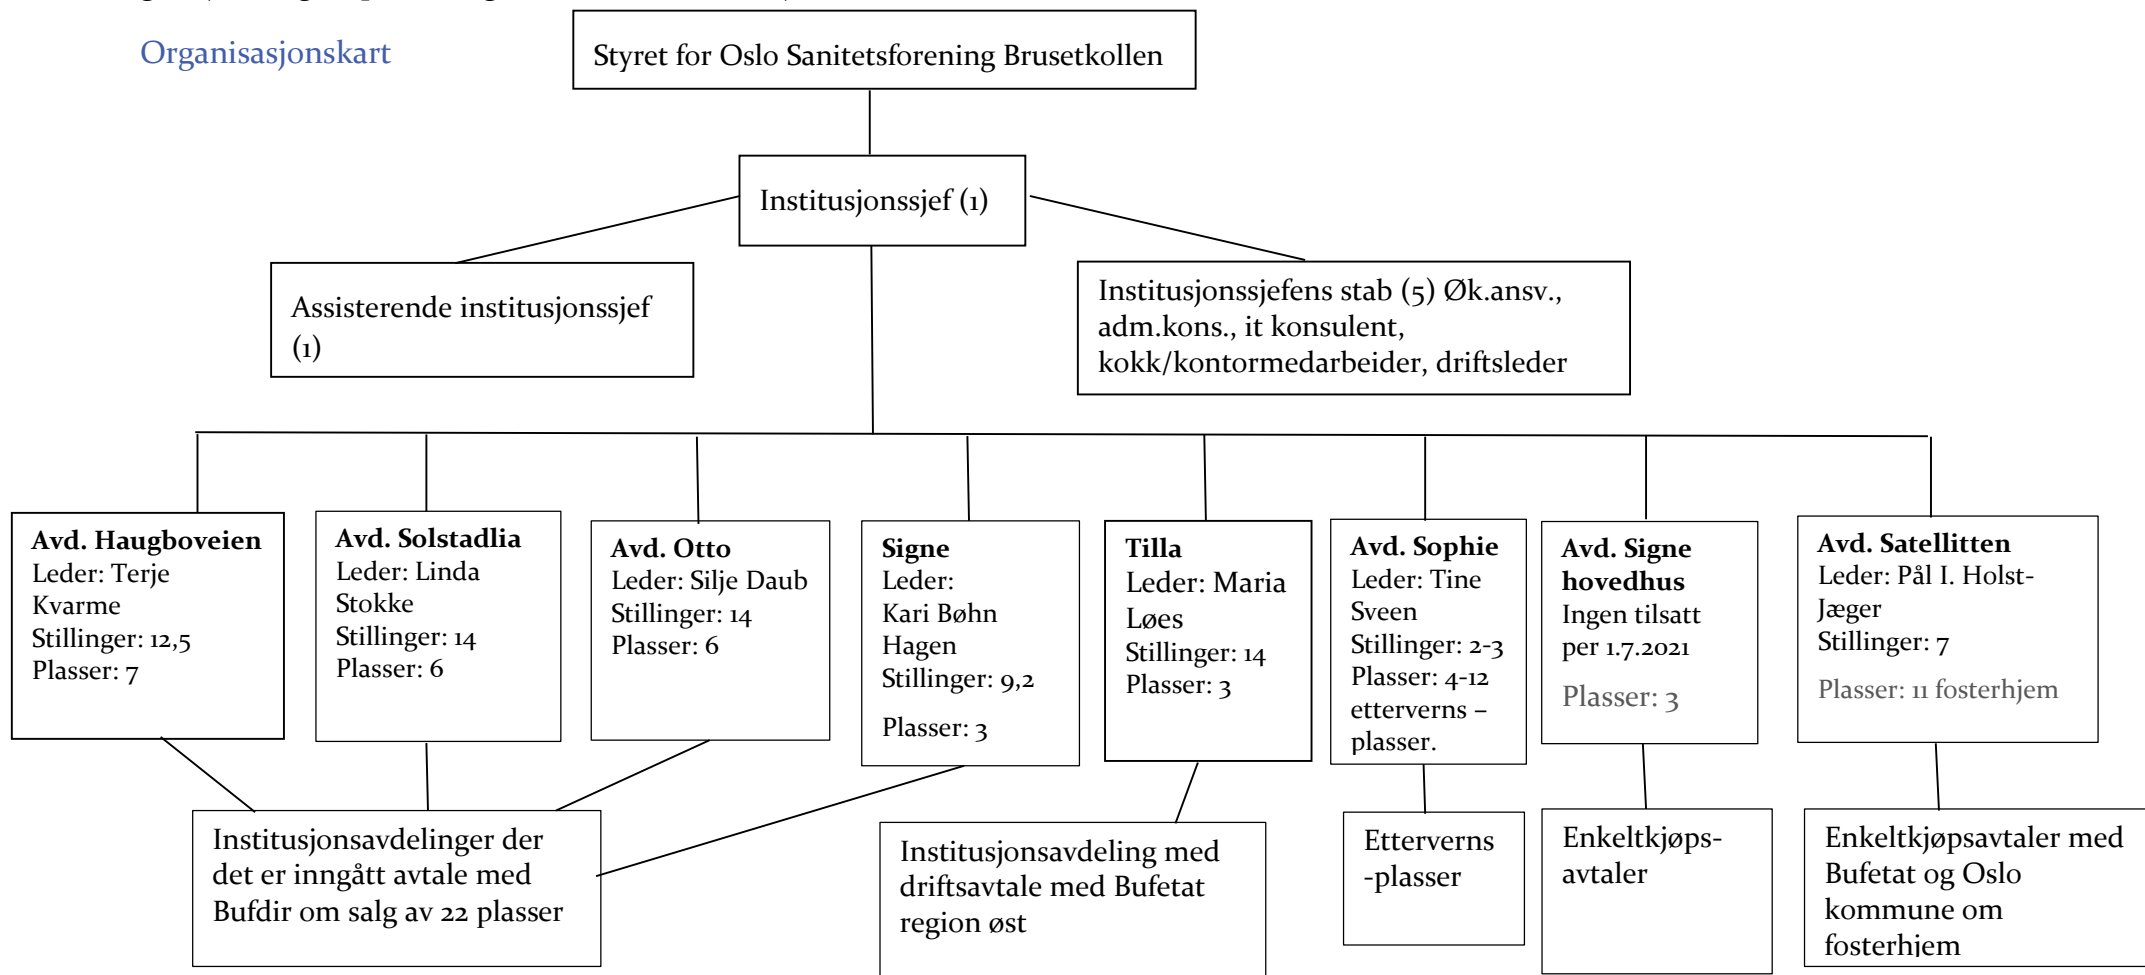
Organisasjonskart

Styret for Oslo Sanitetsforening Brusetkollen

Institusjonssjef (1)

Assisterende institusjonssjef (1)

Institusjonssjefens stab (5) Øk.ansv., adm.kons., it konsulent, kokk/kontormedarbeider, driftsleder

**Avd. Haugboveien**
Leder: Terje Kvarme
Stillinger: 12,5
Plasser: 7

**Avd. Solstadlia**
Leder: Linda Stokke
Stillinger: 14
Plasser: 6

**Avd. Otto**
Leder: Silje Daub
Stillinger: 14
Plasser: 6

**Signe**
Leder:
Kari Bøhn Hagen
Stillinger: 9,2

Plasser: 3

**Tilla**
Leder: Maria Løes
Stillinger: 14
Plasser: 3

**Avd. Sophie**
Leder: Tine Sveen
Stillinger: 2-3
Plasser: 4-12 etterverns – plasser.

**Avd. Signe hovedhus**
Ingen tilsatt per 1.7.2021
Plasser: 3

**Avd. Satellitten**
Leder: Pål I. Holst-Jæger
Stillinger: 7
Plasser: 11 fosterhjem

Institusjonsavdelinger der det er inngått avtale med Bufdir om salg av 22 plasser

Institusjonsavdeling med driftsavtale med Bufetat region øst

Etterverns -plasser

Enkeltkjøps-avtaler

Enkeltkjøpsavtaler med Bufetat og Oslo kommune om fosterhjem